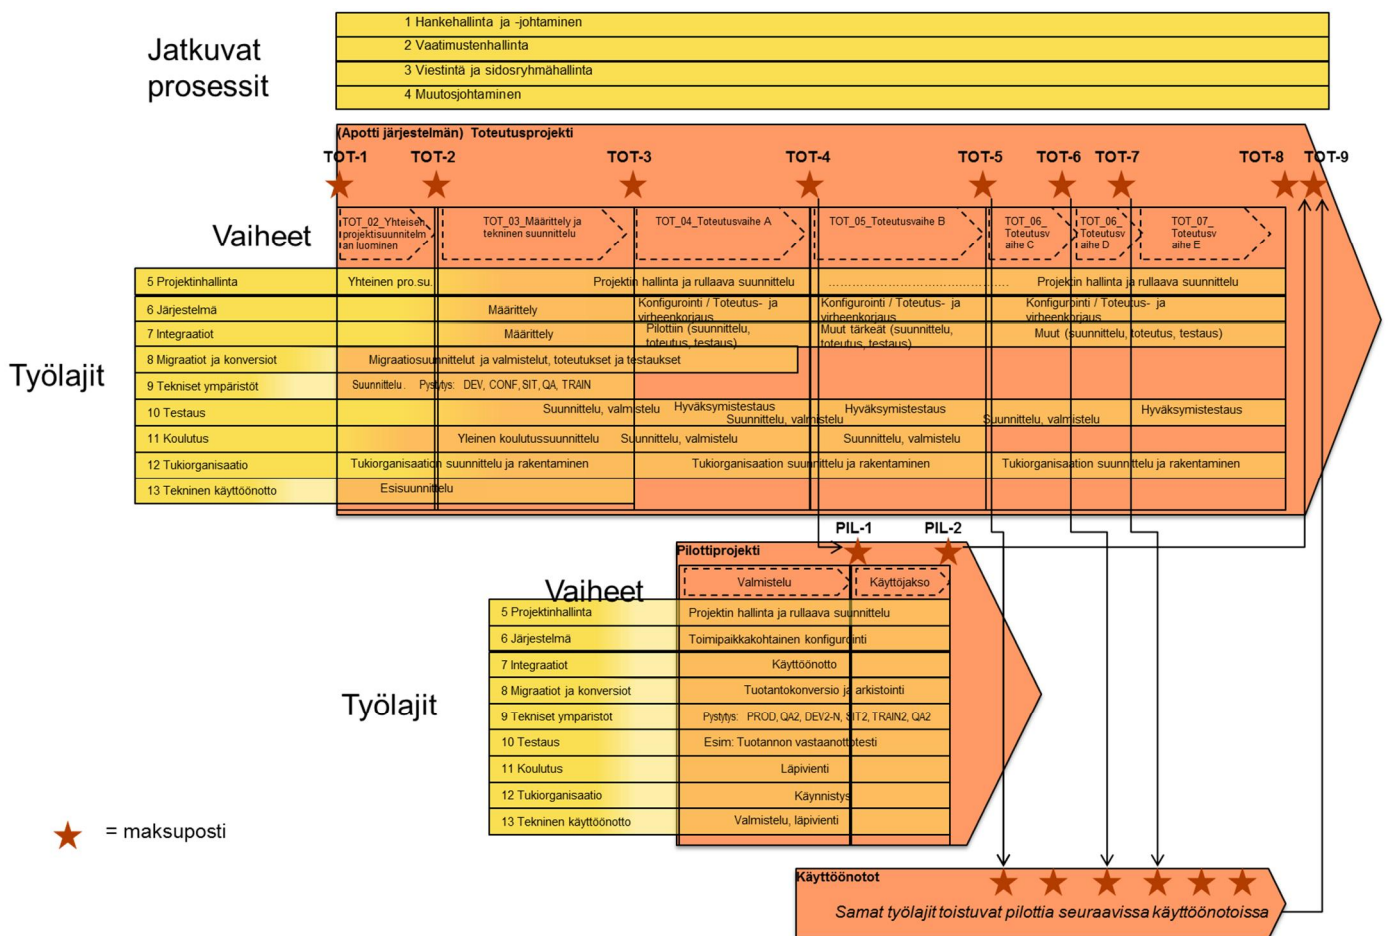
Jatkuvat prosessit

1 Hankehallinta ja -johtaminen
2 Vaatimustenhallinta
3 Viestintä ja sidosryhmähallinta
4 Muutosjohtaminen

(Apotti järjestelmän) Toteutusprojekti

TOT-1 TOT-2 TOT-3 TOT-4 TOT-5 TOT-6 TOT-7 TOT-8 TOT-9

Vaiheet

TOT_02_Yhteisen projektisuunnitelman luominen
TOT_03_Määrittely ja tekninen suunnittelu
TOT_04_Toteutusvaihe A
TOT_05_Toteutusvaihe B
TOT_06_Toteutusvaihe C
TOT_06_Toteutusvaihe D
TOT_07_Toteutusvaihe E

Työlajit

5 Projektinhallinta
6 Järjestelmä
7 Integraatiot
8 Migraatiot ja konversiot
9 Tekniset ympäristöt
10 Testaus
11 Koulutus
12 Tukiorganisaatio
13 Tekninen käyttöönotto

Yhteinen pro.su.
Projektin hallinta ja rullaava suunnittelu
Projektin hallinta ja rullaava suunnittelu
Määrittely
Konfigurointi / Toteutus- ja virheenkorjaus
Konfigurointi / Toteutus- ja virheenkorjaus
Konfigurointi / Toteutus- ja virheenkorjaus
Määrittely
Pilottiin (suunnittelu, toteutus, testaus)
Muut tärkeät (suunnittelu, toteutus, testaus)
Muut (suunnittelu, toteutus, testaus)
Migraatiosuunnittelut ja valmistelut, toteutukset ja testaukset
Suunnittelu. Pystytys: DEV, CONF, SIT, QA, TRAIN
Suunnittelu, valmistelu
Hyväksymistestaus
Suunnittelu, valmistelu
Hyväksymistestaus
Suunnittelu, valmistelu
Hyväksymistestaus
Yleinen koulutussuunnittelu
Suunnittelu, valmistelu
Suunnittelu, valmistelu
Tukiorganisaation suunnittelu ja rakentaminen
Tukiorganisaation suunnittelu ja rakentaminen
Tukiorganisaation suunnittelu ja rakentaminen
Esisuunnittelu

PIL-1 PIL-2

Pilottiprojekti

Vaiheet

Valmistelu
Käyttöjakso

Työlajit

5 Projektinhallinta
6 Järjestelmä
7 Integraatiot
8 Migraatiot ja konversiot
9 Tekniset ympäristöt
10 Testaus
11 Koulutus
12 Tukiorganisaatio
13 Tekninen käyttöönotto

Projektin hallinta ja rullaava suunnittelu
Toimipaikkakohtainen konfigurointi
Käyttöönotto
Tuotantokonversio ja arkistointi
Pystytys: PROD, QA2, DEV2-N, SIT2, TRAIN2, QA2
Esim: Tuotannon vastaanottotesti
Läpivienti
Käynnistys
Valmistelu, läpivienti

= maksuposti

Käyttöönotot

Samat työlajit toistuvat pilottia seuraavissa käyttöönotoissa